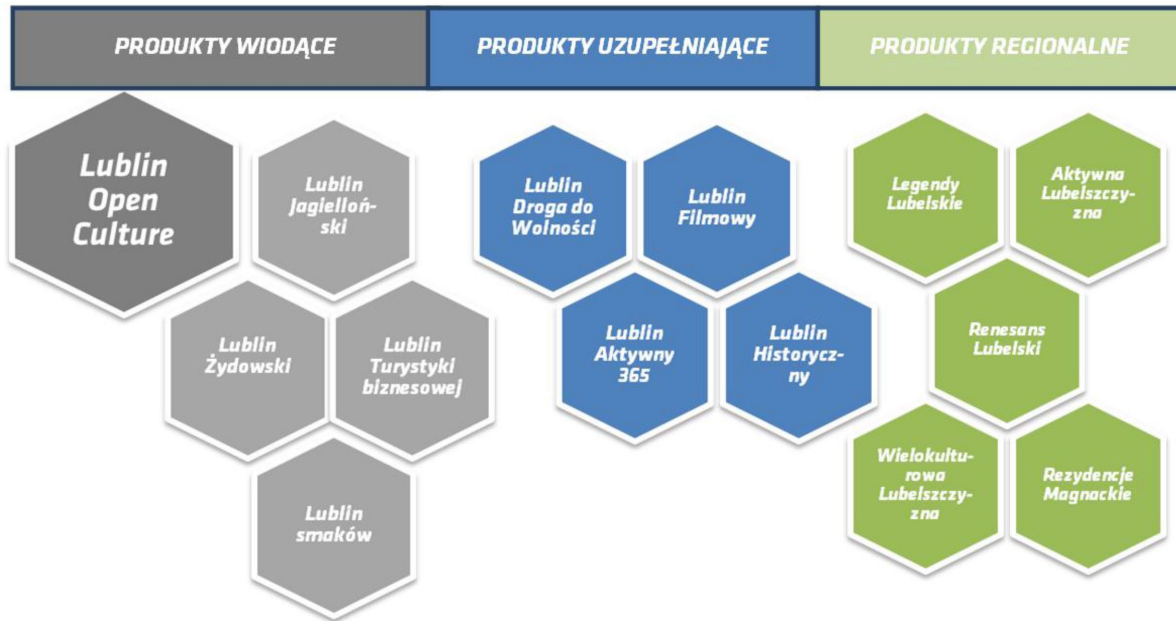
PRODUKTY WIODĄCE

PRODUKTY UZUPEŁNIAJĄCE

PRODUKTY REGIONALNE

Lublin Open Culture

Lublin Jagielloński

Lublin Żydowski

Lublin Turystyki biznesowej

Lublin smaków

Lublin Droga do Wolności

Lublin Filmowy

Lublin Aktywny 365

Lublin Historyczny

Legendy Lubelskie

Aktywna Lubelszczyzna

Renesans Lubelski

Wielokulturowa Lubelszczyzna

Rezydencje Magnackie